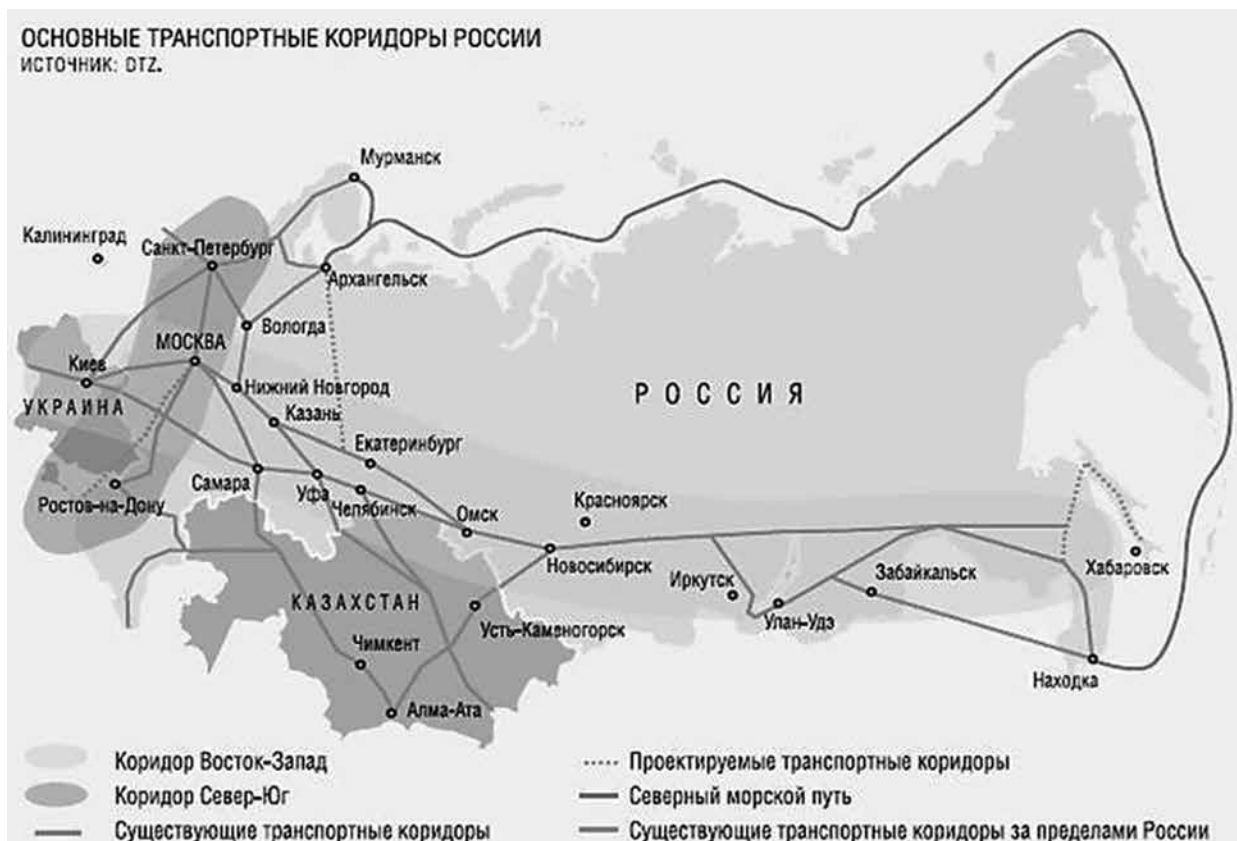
ОСНОВНЫЕ ТРАНСПОРТНЫЕ КОРИДОРЫ РОССИИ
ИСТОЧНИК: DTZ.

Мурманск
Калининград
Санкт-Петербург
Архангельск
Вологда
МОСКВА
Киев
Нижний Новгород
УКРАИНА
Казань
Екатеринбург
РОССИЯ
Самара
Уфа
Челябинск
Омск
Красноярск
Ростов-на-Дону
Новосибирск
Иркутск
Забайкальск
Хабаровск
КАЗАХСТАН
Усть-Каменогорск
Улан-Удэ
Чимкент
Находка
Алма-Ата

Коридор Восток-Запад
Коридор Север-Юг
Существующие транспортные коридоры
Проектируемые транспортные коридоры
Северный морской путь
Существующие транспортные коридоры за пределами России